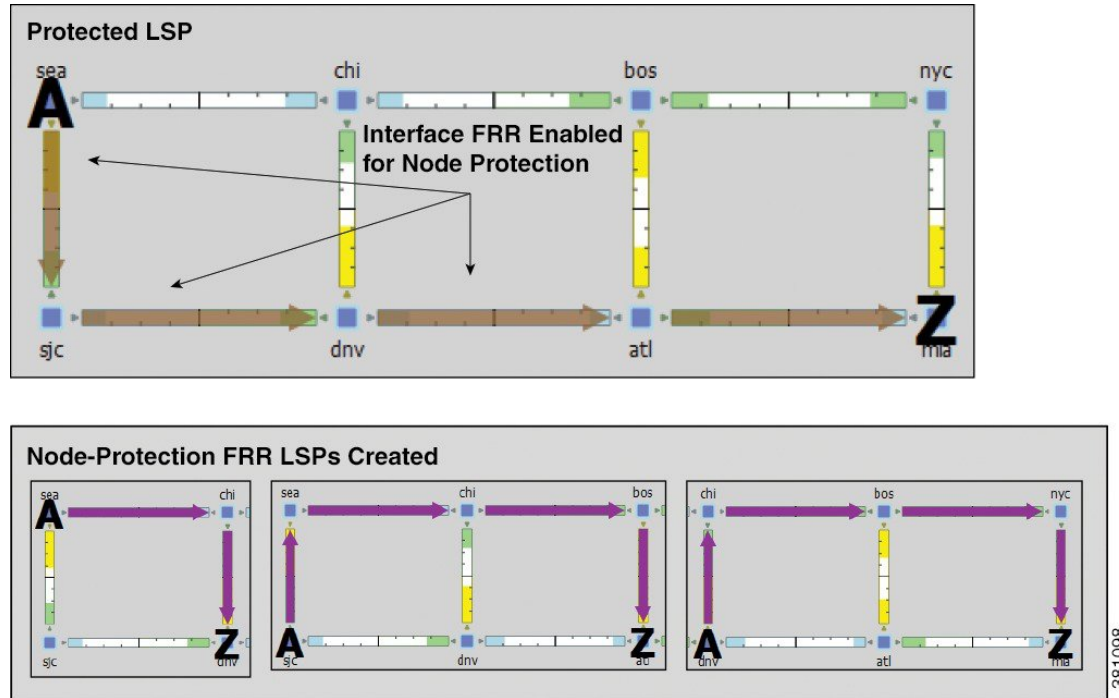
Protected LSP

sea
chi
bos
nyc
A
Interface FRR Enabled for Node Protection
Z
sjc
dnv
atl
mia

Node-Protection FRR LSPs Created

sea
chi
A
Z
sjc
dnv

sea
chi
bos
A
Z
sjc
dnv
atl

chi
bos
nyc
A
Z
dnv
atl
mia

381009